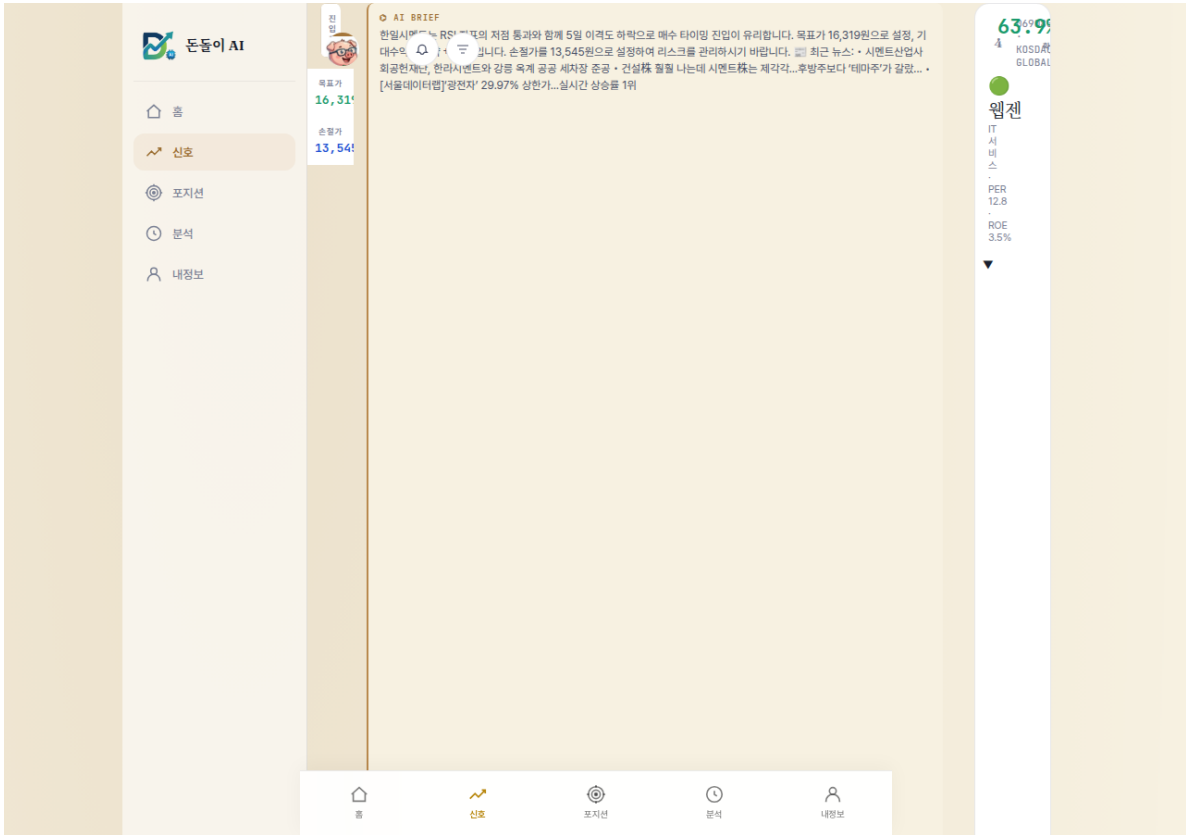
돈돌이 AI

홈
신호
포지션
분석
내정보

진입

목표가
16,31

손절가
13,545

AI BRIEF
한일시멘트는 RSI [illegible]의 저점 통과와 함께 5일 이격도 하락으로 매수 타이밍 진입이 유리합니다. 목표가 16,319원으로 설정, 기대수익 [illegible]니다. 손절가를 13,545원으로 설정하여 리스크를 관리하시기 바랍니다. 📰 최근 뉴스: • 시멘트산업사회공헌재단, 한라시멘트와 강릉 옥계 공공 세차장 준공 • 건설株 훨훨 나는데 시멘트株는 제각각…후방주보다 '테마주'가 갈랐… • [서울데이터랩]'광전자' 29.97% 상한가…실시간 상승률 1위

63.9
KOSDA
GLOBAL
웹젠
IT
서
비
스
·
PER
12.8
·
ROE
3.5%
▼

홈
신호
포지션
분석
내정보